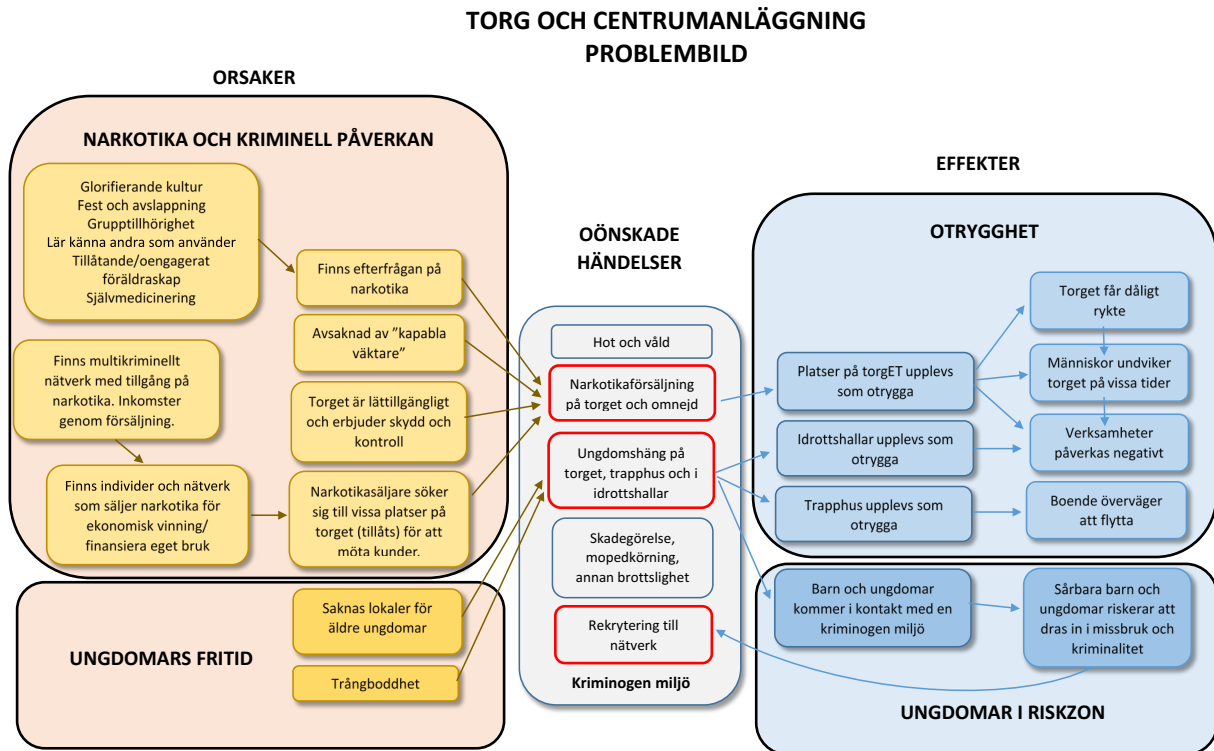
TORG OCH CENTRUMANLÄGGNING
PROBLEMBILD

ORSAKER

NARKOTIKA OCH KRIMINELL PÅVERKAN

Glorifierande kultur
Fest och avslappning
Grupptillhörighet
Lär känna andra som använder
Tillåtande/oengagerat föräldraskap
Självmedicinering

Finns efterfrågan på narkotika

Avsaknad av "kapabla väktare"

Finns multikriminellt nätverk med tillgång på narkotika. Inkomster genom försäljning.

Torget är lättillgängligt och erbjuder skydd och kontroll

Finns individer och nätverk som säljer narkotika för ekonomisk vinning/ finansiera eget bruk

Narkotikasäljare söker sig till vissa platser på torget (tillåts) för att möta kunder.

UNGDOMARS FRITID

Saknas lokaler för äldre ungdomar

Trångboddhet

OÖNSKADE HÄNDELSER

Hot och våld

Narkotikaförsäljning på torget och omnejd

Ungdomshäng på torget, trapphus och i idrottshallar

Skadegörelse, mopedkörning, annan brottslighet

Rekrytering till nätverk

Kriminogen miljö

EFFEKTER

OTRYGGHET

Platser på torgET upplevs som otrygga

Idrottshallar upplevs som otrygga

Trapphus upplevs som otrygga

Torget får dåligt rykte

Människor undviker torget på vissa tider

Verksamheter påverkas negativt

Boende överväger att flytta

Barn och ungdomar kommer i kontakt med en kriminogen miljö

Sårbara barn och ungdomar riskerar att dras in i missbruk och kriminalitet

UNGDOMAR I RISKZON